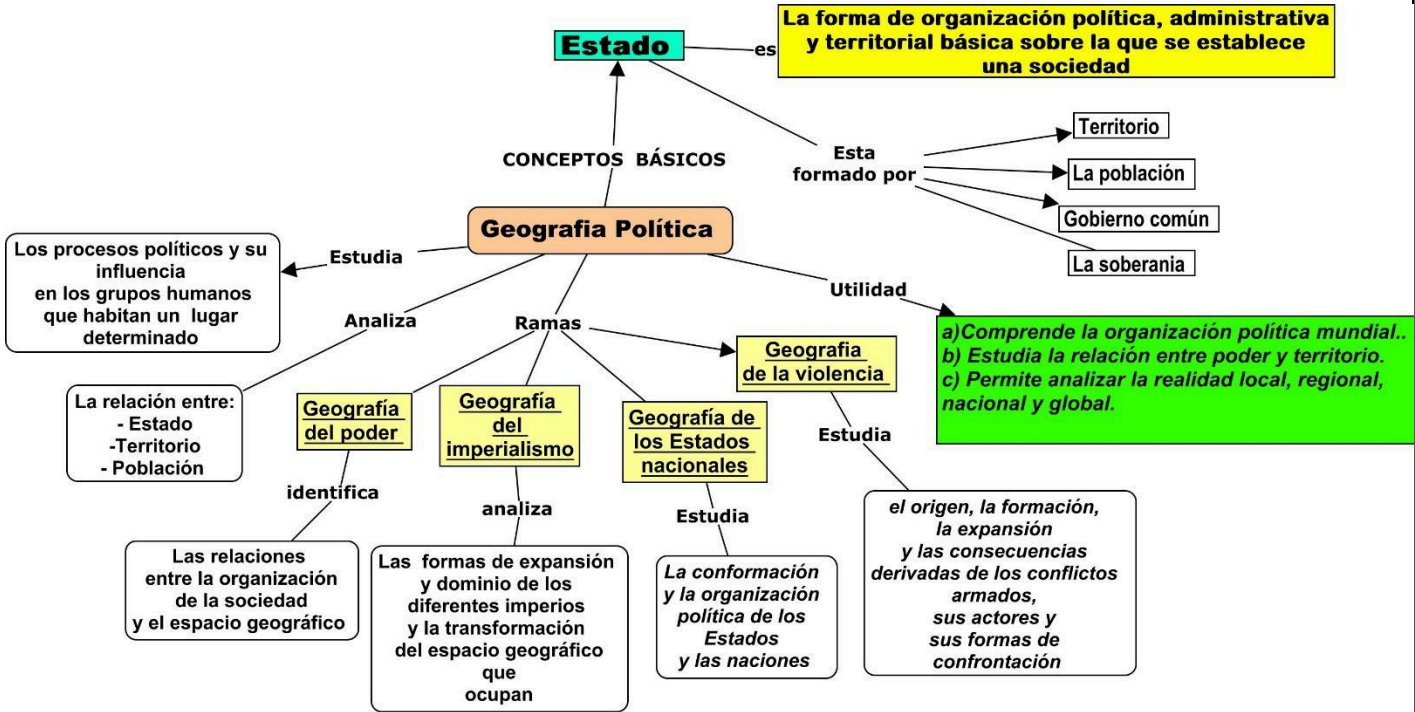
Estado

es

La forma de organización política, administrativa y territorial básica sobre la que se establece una sociedad

CONCEPTOS BÁSICOS

Esta formado por

Territorio

La población

Gobierno común

La soberania

Geografia Política

Estudia

Los procesos políticos y su influencia en los grupos humanos que habitan un lugar determinado

Utilidad

a)Comprende la organización política mundial..
b) Estudia la relación entre poder y territorio.
c) Permite analizar la realidad local, regional, nacional y global.

Analiza

La relación entre:
- Estado
-Territorio
- Población

Ramas

Geografía del poder

identifica

Las relaciones entre la organización de la sociedad y el espacio geográfico

Geografía del imperialismo

analiza

Las formas de expansión y dominio de los diferentes imperios y la transformación del espacio geográfico que ocupan

Geografía de los Estados nacionales

Estudia

La conformación y la organización política de los Estados y las naciones

Geografia de la violencia

Estudia

el origen, la formación, la expansión y las consecuencias derivadas de los conflictos armados, sus actores y sus formas de confrontación